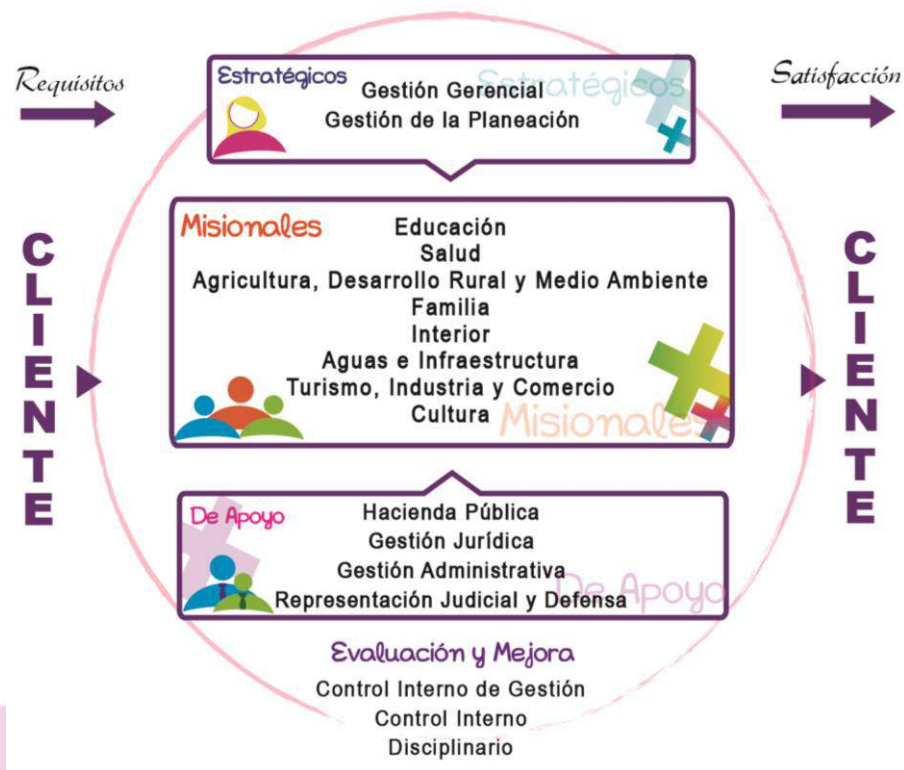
Requisitos

Satisfacción

Estratégicos
Gestión Gerencial
Gestión de la Planeación
Estratégicos

CLIENTE

CLIENTE

Misionales
Educación
Salud
Agricultura, Desarrollo Rural y Medio Ambiente
Familia
Interior
Aguas e Infraestructura
Turismo, Industria y Comercio
Cultura
Misionales

De Apoyo
Hacienda Pública
Gestión Jurídica
Gestión Administrativa
Representación Judicial y Defensa
De Apoyo

Evaluación y Mejora
Control Interno de Gestión
Control Interno
Disciplinario